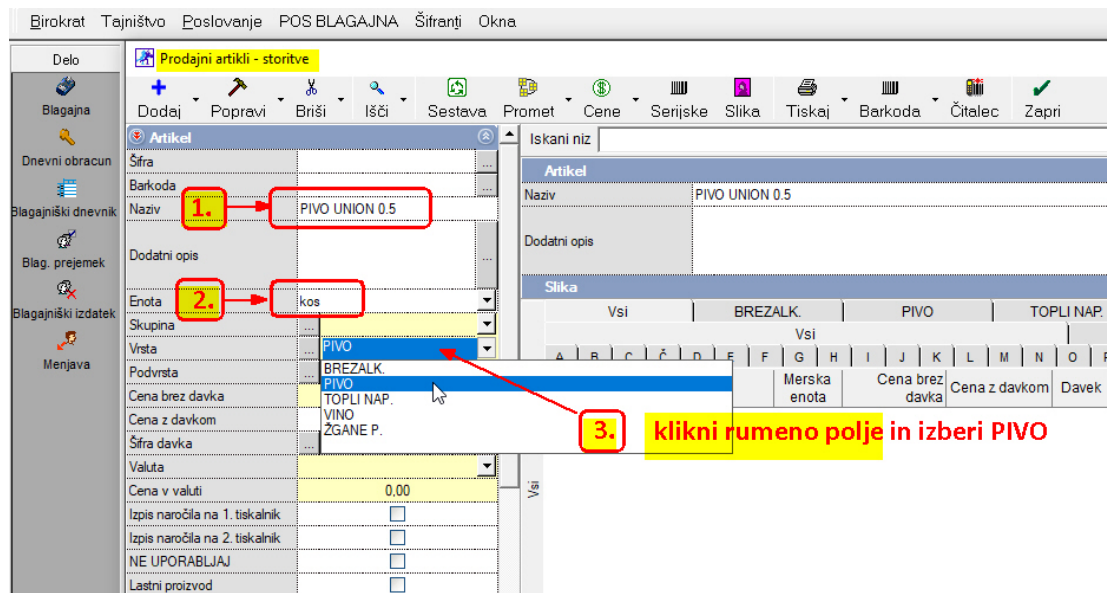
Birokrat Tajništvo Poslovanje POS BLAGAJNA Šifranti Okna

Delo
Blagajna
Dnevni obracun
Blagajniški dnevnik
Blag. prejemek
Blagajniški izdatek
Menjava

Prodajni artikli - storitve

Dodaj Popravi Briši Išči Sestava Promet Cene Serijske Slika Tiskaj Barkoda Čitalec Zapri

Artikel
Šifra
Barkoda
Naziv
1.
PIVO UNION 0.5
Dodatni opis
Enota
2.
kos
Skupina
Vrsta
PIVO
Podvrsta
BREZALK.
PIVO
TOPLI NAP.
VINO
ŽGANE P.
Cena brez davka
Cena z davkom
Šifra davka
Valuta
Cena v valuti
0,00
Izpis naročila na 1. tiskalnik
Izpis naročila na 2. tiskalnik
NE UPORABLJAJ
Lastni proizvod

Iskani niz
Artikel
Naziv
PIVO UNION 0.5
Dodatni opis
Slika

| Vsi | BREZALK. | PIVO | TOPLI NAP. |
|---|---|---|---|

Vsi
A B C Č D E F G H I J K L M N O P

Merska enota
Cena brez davka
Cena z davkom
Davek

Vsi

3.
klikni rumeno polje in izberi PIVO